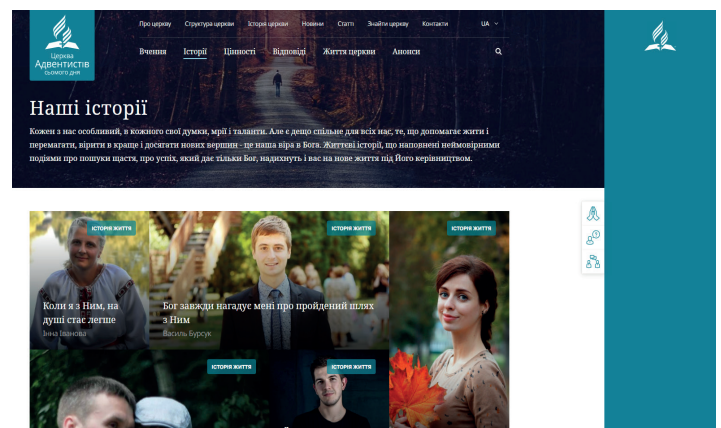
Церква Адвентистів сьомого дня

Про церкву Структура церкви Історія церкви Новини Статті Знайти церкву Контакти UA

Вчення Історії Цінності Відповіді Життя церкви Анонси

Наші історії

Кожен з нас особливий, в кожного свої думки, мрії і таланти. Але є дещо спільне для всіх нас, те, що допомагає жити і перемагати, вірити в краще і досягати нових вершин - це наша віра в Бога. Життєві історії, що наповнені неймовірними подіями про пошуки щастя, про успіх, який дає тільки Бог, надихнуть і вас на нове життя під Його керівництвом.

ІСТОРІЯ ЖИТТЯ

Коли я з Ним, на душі стає легше

Зіна Іванова

ІСТОРІЯ ЖИТТЯ

Бог завжди нагадує мені про пройдений шлях з Ним

Василь Бурсук

ІСТОРІЯ ЖИТТЯ

ІСТОРІЯ ЖИТТЯ

ІСТОРІЯ ЖИТТЯ